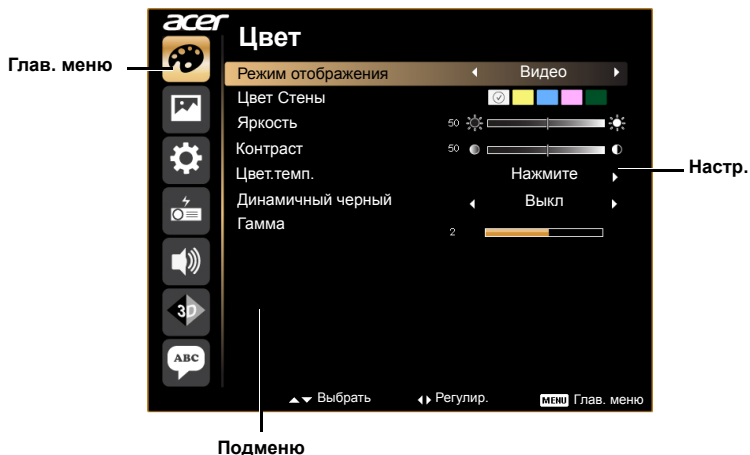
Глав. меню

acer

Цвет

Режим отображения ◂ Видео ▸
Цвет Стены
Яркость 50
Контраст 50
Цвет.темп. Нажмите ▸
Динамичный черный ◂ Выкл ▸
Гамма 2

3D

ABC

Настр.

▴▾ Выбрать ◂▸ Регулир. MENU Глав. меню

Подменю